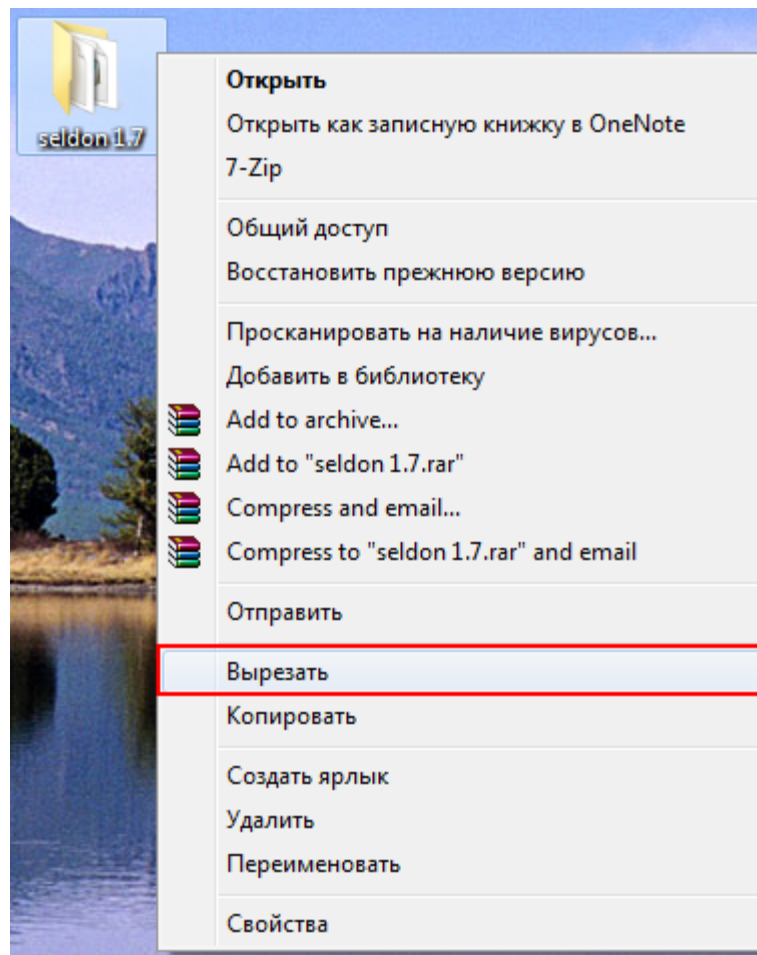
seldon 1.7

Открыть
Открыть как записную книжку в OneNote
7-Zip

Общий доступ
Восстановить прежнюю версию

Просканировать на наличие вирусов...
Добавить в библиотеку
Add to archive...
Add to "seldon 1.7.rar"
Compress and email...
Compress to "seldon 1.7.rar" and email

Отправить

Вырезать
Копировать

Создать ярлык
Удалить
Переименовать

Свойства